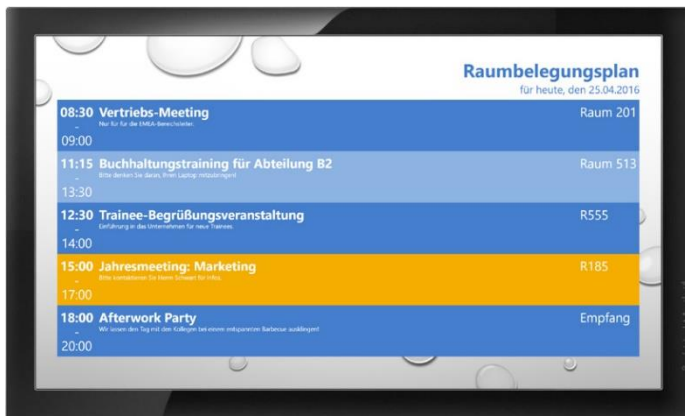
Raumbelegungsplan
für heute, den 25.04.2016

08:30 - 09:00 Vertriebs-Meeting
Nur für für die EMEA-Berechtigten.
Raum 201

11:15 - 13:30 Buchhaltungstraining für Abteilung B2
Bitte denken Sie daran, Ihren Laptop mitzubringen!
Raum 513

12:30 - 14:00 Trainee-Begrüßungsveranstaltung
Einführung in das Unternehmen für neue Trainees.
R555

15:00 - 17:00 Jahresmeeting: Marketing
Bitte kontaktieren Sie Herrn Schwarz für Infos.
R185

18:00 - 20:00 Afterwork Party
Wir lassen den Tag mit den Kollegen bei einem entspannten Barbecue ausklingen!
Empfang